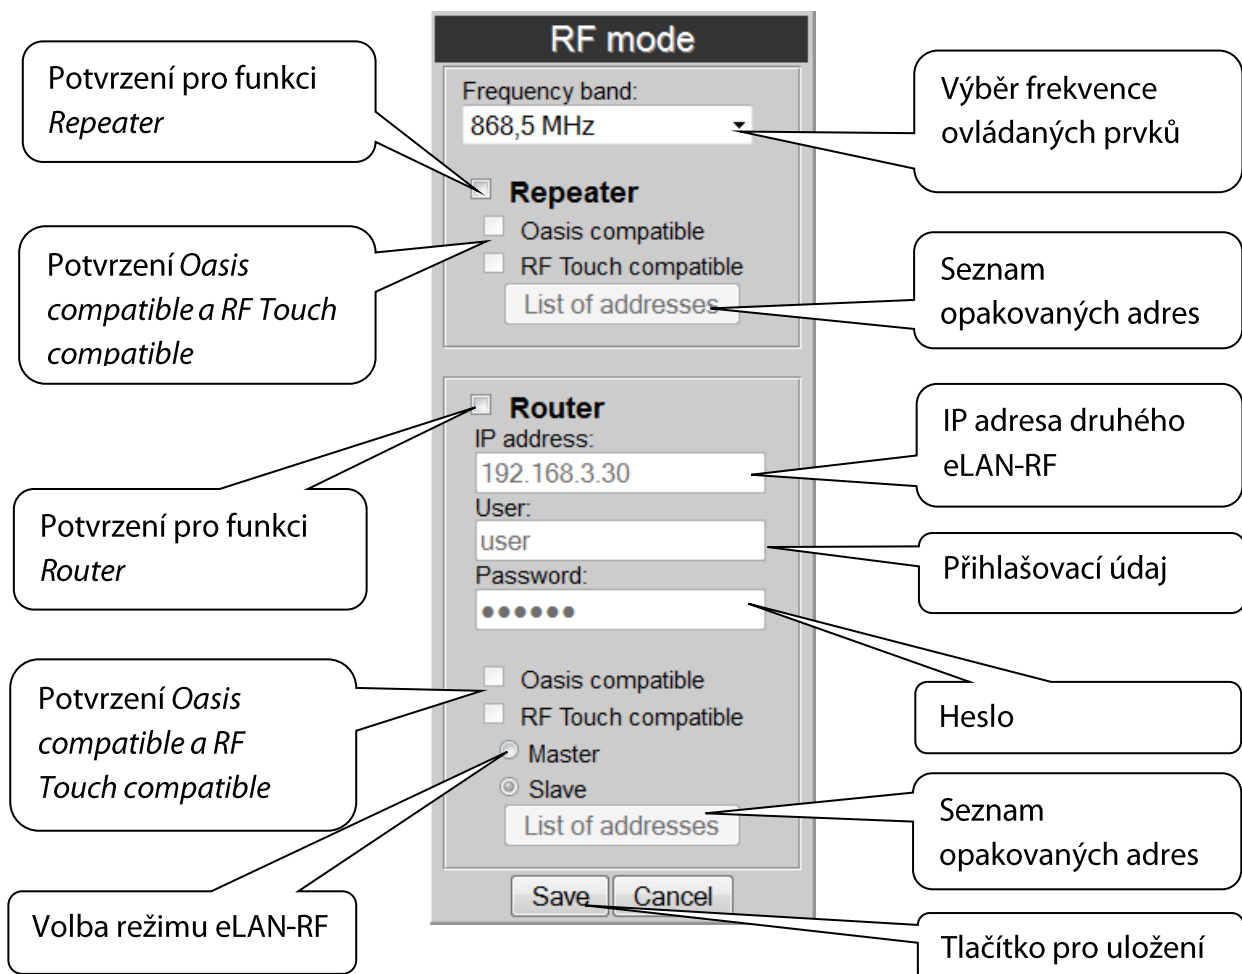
RF mode

Potvrzení pro funkci *Repeater*

Frequency band:
868,5 MHz

Výběr frekvence ovládaných prvků

Repeater
Oasis compatible
RF Touch compatible
List of addresses

Potvrzení *Oasis compatible a RF Touch compatible*

Seznam opakovaných adres

Router
IP address:
192.168.3.30
User:
user
Password:
••••••

IP adresa druhého eLAN-RF

Potvrzení pro funkci *Router*

Přihlašovací údaj

Heslo

Oasis compatible
RF Touch compatible
Master
Slave
List of addresses

Potvrzení *Oasis compatible a RF Touch compatible*

Seznam opakovaných adres

Save Cancel

Volba režimu eLAN-RF

Tlačítko pro uložení